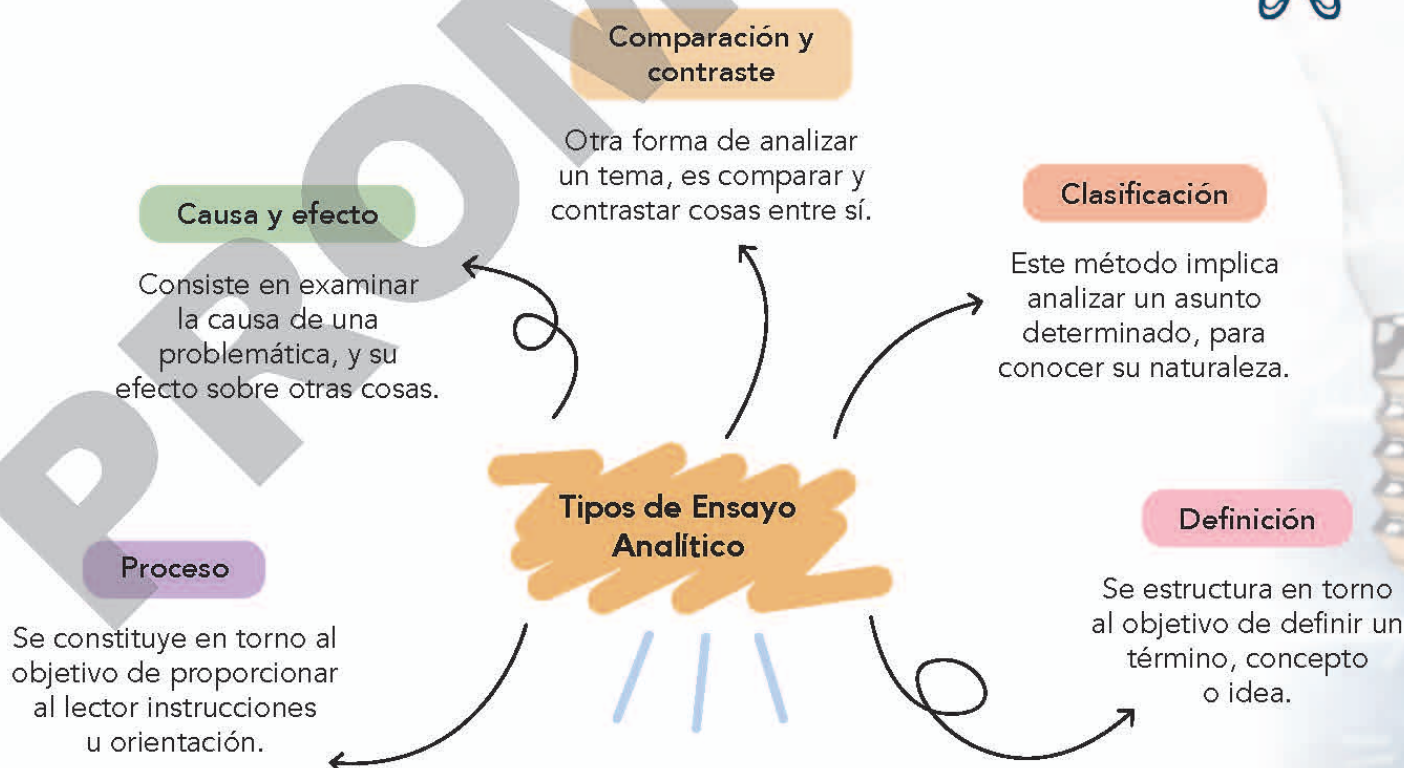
Comparación y contraste

Otra forma de analizar un tema, es comparar y contrastar cosas entre sí.

Causa y efecto

Consiste en examinar la causa de una problemática, y su efecto sobre otras cosas.

Clasificación

Este método implica analizar un asunto determinado, para conocer su naturaleza.

Tipos de Ensayo Analítico

Definición

Se estructura en torno al objetivo de definir un término, concepto o idea.

Proceso

Se constituye en torno al objetivo de proporcionar al lector instrucciones u orientación.

PROM